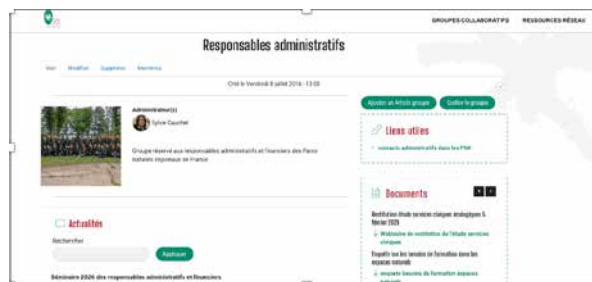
GROUPES COLLABORATIFS RESSOURCES RÉSEAU

Responsables administratifs

Voir Modifier Supprimer Membres

Créé le Vendredi 8 juillet 2016 - 13:09

Administrateur(s)

Sylvie Cauchet

Groupe réservé aux responsables administratifs et financiers des Parcs naturels régionaux de France

Ajouter un Article groupe Quitter le groupe

Liens utiles

contacts administratifs dans les PNR

Documents

Restitution étude services écologiques 5 février 2026

Webinaire de restitution de l'étude services écologiques

Enquête sur les besoins de formation dans les espaces naturels

enquête besoins de formation espaces naturels

Actualités

Rechercher

Appliquer

Séminaire 2026 des responsables administratifs et financiers